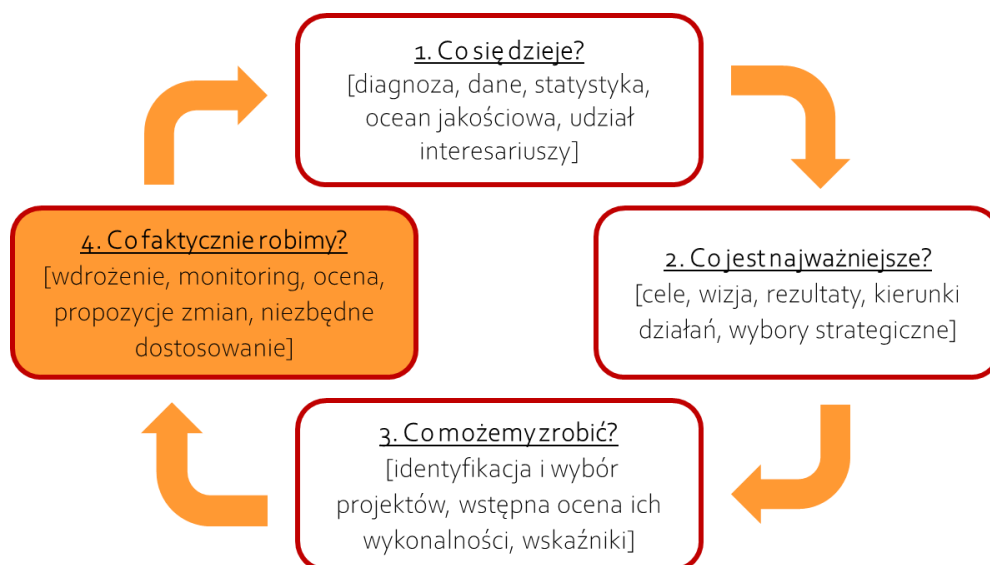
1. Co się dzieje?
[diagnoza, dane, statystyka, ocean jakościowa, udział interesariuszy]

2. Co jest najważniejsze?
[cele, wizja, rezultaty, kierunki działań, wybory strategiczne]

3. Co możemy zrobić?
[identyfikacja i wybór projektów, wstępna ocena ich wykonalności, wskaźniki]

4. Co faktycznie robimy?
[wdrożenie, monitoring, ocena, propozycje zmian, niezbędne dostosowanie]